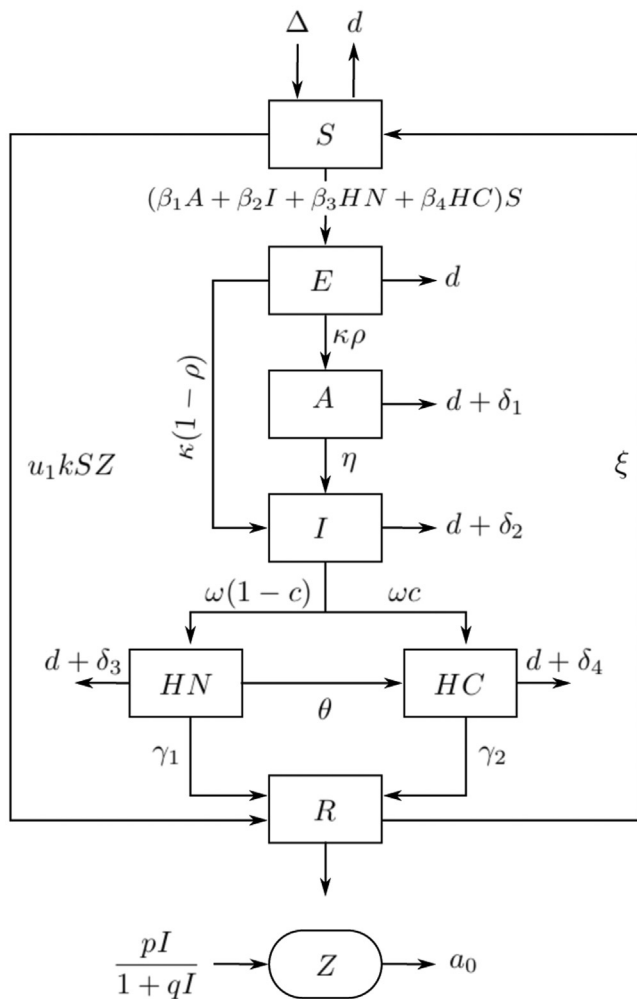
$\Delta$ $d$

$S$

$(\beta_1 A + \beta_2 I + \beta_3 HN + \beta_4 HC)S$

$E$ $d$

$\kappa\rho$

$\kappa(1-\rho)$

$A$ $d+\delta_1$

$u_1 kSZ$

$\eta$

$\xi$

$I$ $d+\delta_2$

$\omega(1-c)$ $\omega c$

$d+\delta_3$ $HN$ $HC$ $d+\delta_4$

$\theta$

$\gamma_1$ $\gamma_2$

$R$

$\frac{pI}{1+qI}$ $Z$ $a_0$